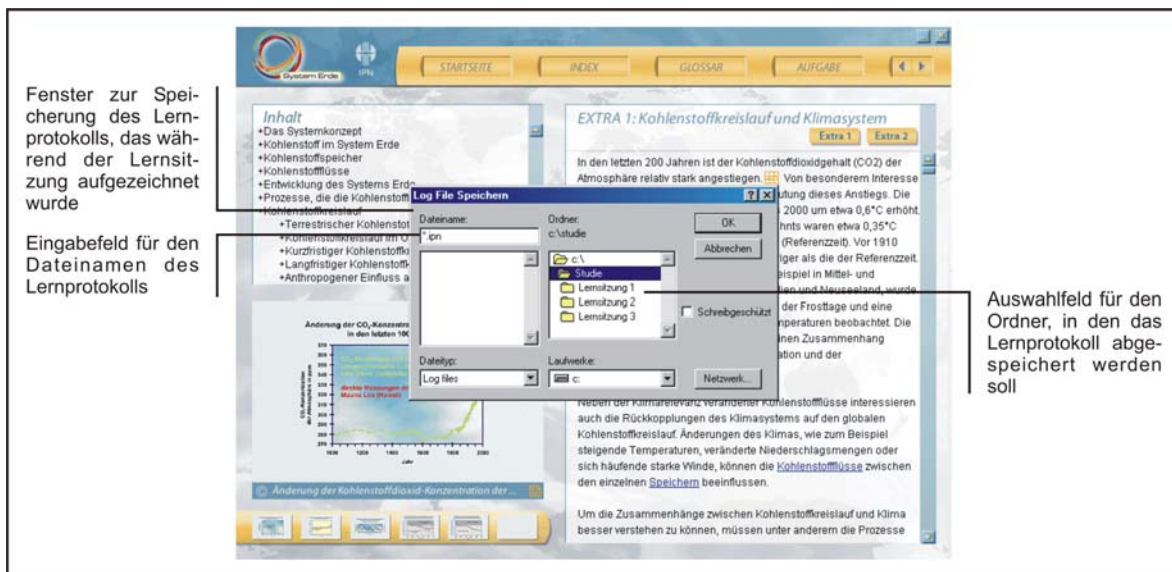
Fenster zur Speicherung des Lernprotokolls, das während der Lernsitzung aufgezeichnet wurde

Eingabefeld für den Dateinamen des Lernprotokolls

System Erde

IPN

STARTSEITE

INDEX

GLOSSAR

AUFGABE

Inhalt
+Das Systemkonzept
+Kohlenstoff im System Erde
+Kohlenstoffspeicher
+Kohlenstoffflüsse
+Entwicklung des Systems Erde
+Prozesse, die die Kohlenstoff
+Kohlenstoffkreislauf
+Terrestrischer Kohlenstoff
+Kohlenstoffkreislauf im O
+Kurzfristiger Kohlenstoffk
+Langfristiger Kohlenstoffk
+Anthropogener Einfluss a

Änderung der $CO_2$-Konzentration in den letzten 100

Änderung der Kohlenstoffdioxid-Konzentration der ...

EXTRA 1: Kohlenstoffkreislauf und Klimasystem

Extra 1

Extra 2

In den letzten 200 Jahren ist der Kohlenstoffdioxidgehalt (CO2) der Atmosphäre relativ stark angestiegen. Von besonderem Interesse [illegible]utung dieses Anstiegs. Die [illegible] 2000 um etwa 0,6°C erhöht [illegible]hnts waren etwa 0,35°C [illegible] (Referenzzeit). Vor 1910 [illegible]iger als die der Referenzzeit. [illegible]eispiel in Mittel- und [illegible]ien und Neuseeland, wurde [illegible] der Frosttage und eine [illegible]nperaturen beobachtet. Die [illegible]nen Zusammenhang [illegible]ation und der

Log File Speichern

Dateiname:

*.ipn

Ordner:

c:\studie

OK

Abbrechen

c:\

Studie

Lernsitzung 1

Lernsitzung 2

Lernsitzung 3

Schreibgeschützt

Dateityp:

Log files

Laufwerke:

c:

Netzwerk...

Neben der Klimarelevanz veränderter Kohlenstoffflüsse interessieren auch die Rückkopplungen des Klimasystems auf den globalen Kohlenstoffkreislauf. Änderungen des Klimas, wie zum Beispiel steigende Temperaturen, veränderte Niederschlagsmengen oder sich häufende starke Winde, können die Kohlenstoffflüsse zwischen den einzelnen Speichern beeinflussen.

Um die Zusammenhänge zwischen Kohlenstoffkreislauf und Klima besser verstehen zu können, müssen unter anderem die Prozesse

Auswahlfeld für den Ordner, in den das Lernprotokoll abgespeichert werden soll